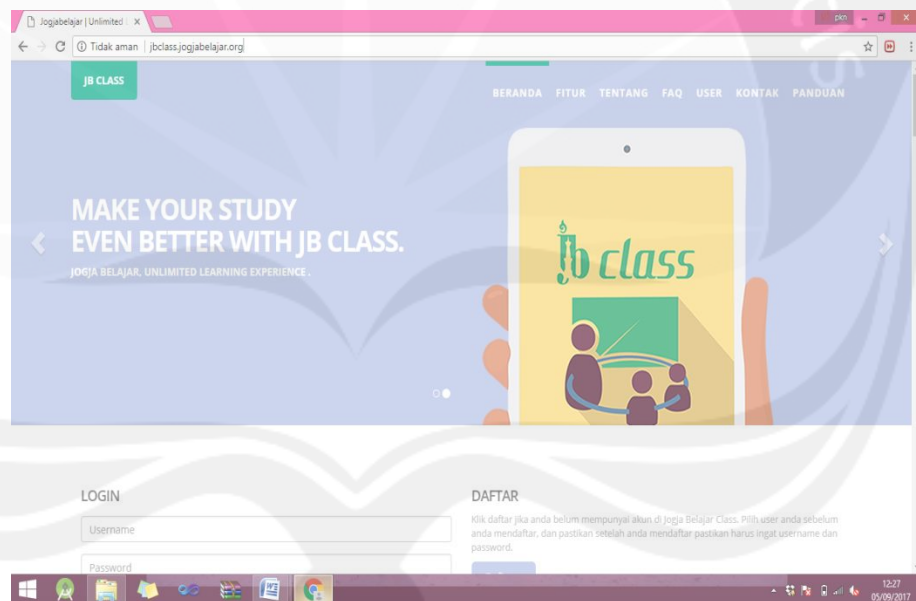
Jogjabelajar | Unlimited ×

pkn

Tidak aman | jbclass.jogjabelajar.org

JB CLASS

BERANDA FITUR TENTANG FAQ USER KONTAK PANDUAN

MAKE YOUR STUDY EVEN BETTER WITH JB CLASS.

JOGJA BELAJAR, UNLIMITED LEARNING EXPERIENCE .

jb class

LOGIN

Username

Password

DAFTAR

Klik daftar jika anda belum mempunyai akun di Jogja Belajar Class. Pilih user anda sebelum anda mendaftar, dan pastikan setelah anda mendaftar pastikan harus ingat username dan password.

12:27
05/09/2017